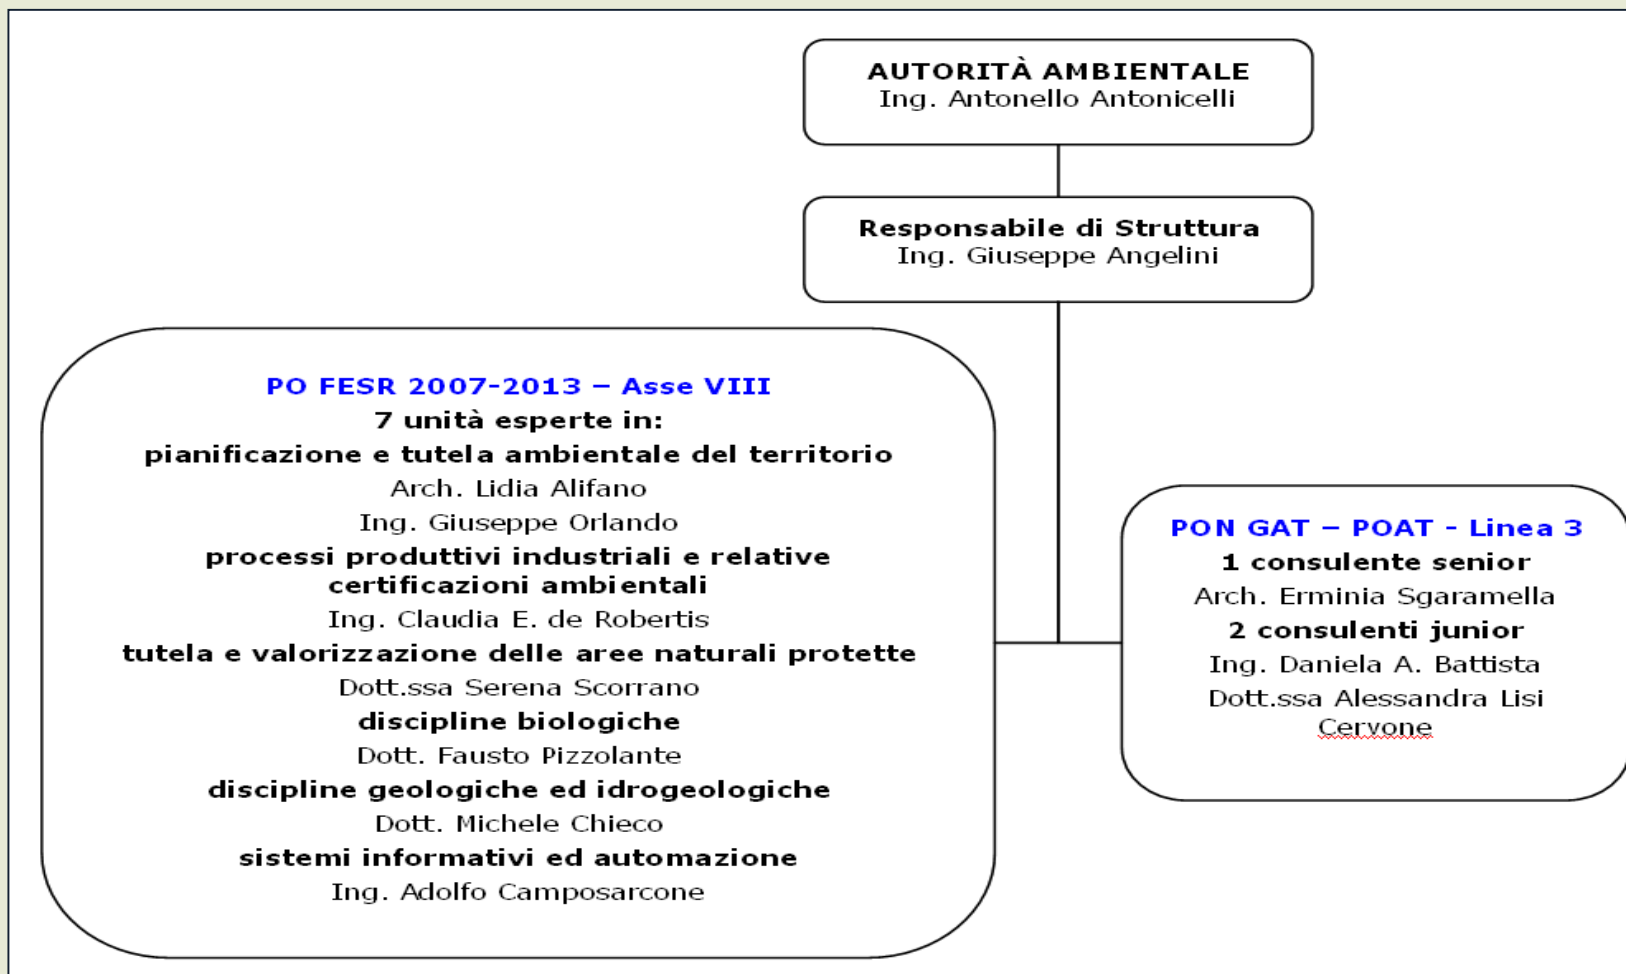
AUTORITÀ AMBIENTALE
Ing. Antonello Antonicelli

Responsabile di Struttura
Ing. Giuseppe Angelini

PO FESR 2007-2013 – Asse VIII
7 unità esperte in:
pianificazione e tutela ambientale del territorio
Arch. Lidia Alifano
Ing. Giuseppe Orlando
processi produttivi industriali e relative certificazioni ambientali
Ing. Claudia E. de Robertis
tutela e valorizzazione delle aree naturali protette
Dott.ssa Serena Scorrano
discipline biologiche
Dott. Fausto Pizzolante
discipline geologiche ed idrogeologiche
Dott. Michele Chieco
sistemi informativi ed automazione
Ing. Adolfo Camposarcone

PON GAT – POAT - Linea 3
1 consulente senior
Arch. Erminia Sgaramella
2 consulenti junior
Ing. Daniela A. Battista
Dott.ssa Alessandra Lisi Cervone